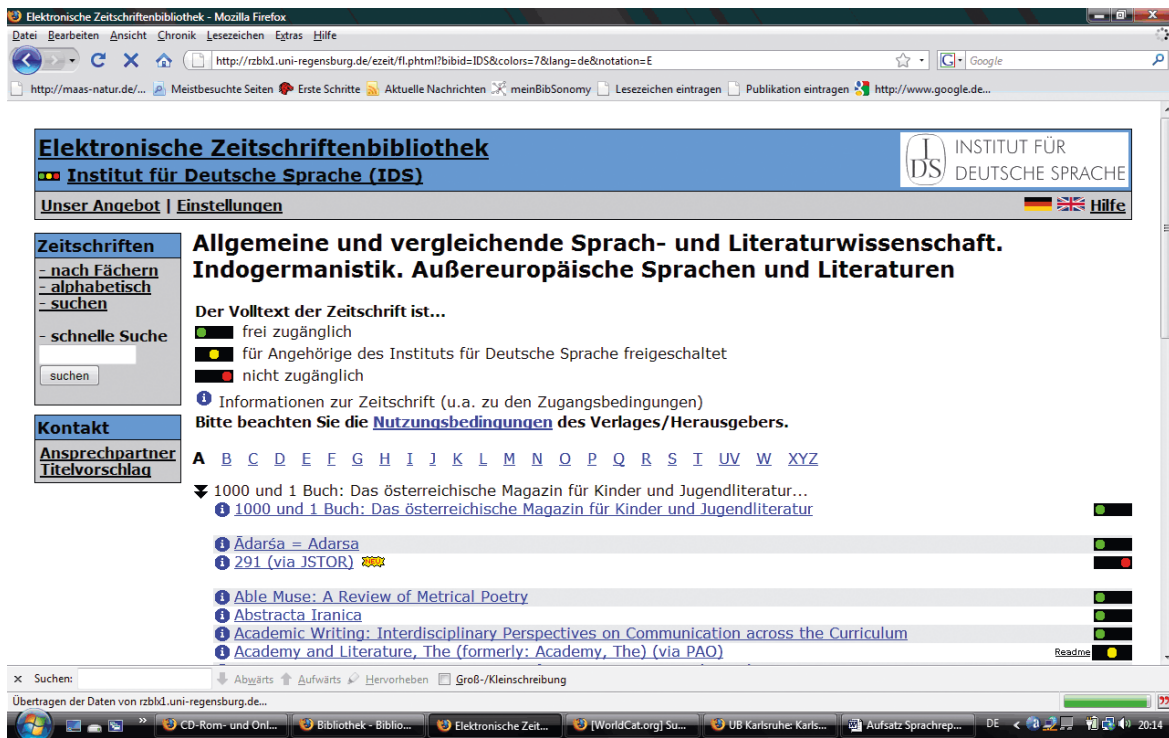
Elektronische Zeitschriftenbibliothek - Mozilla Firefox

Datei Bearbeiten Ansicht Chronik Lesezeichen Extras Hilfe

http://rzblx1.uni-regensburg.de/ezeit/fl.phtml?bibid=IDS&colors=7&lang=de&notation=E

Google

http://maas-natur.de/... Meistbesuchte Seiten Erste Schritte Aktuelle Nachrichten meinBibSonomy Lesezeichen eintragen Publikation eintragen http://www.google.de...

Elektronische Zeitschriftenbibliothek
Institut für Deutsche Sprache (IDS)

IDS INSTITUT FÜR DEUTSCHE SPRACHE

Unser Angebot | Einstellungen

Hilfe

Zeitschriften
- nach Fächern
- alphabetisch
- suchen

- schnelle Suche
suchen

Kontakt
Ansprechpartner
Titelvorschlag

Allgemeine und vergleichende Sprach- und Literaturwissenschaft. Indogermanistik. Außereuropäische Sprachen und Literaturen

Der Volltext der Zeitschrift ist...
frei zugänglich
für Angehörige des Instituts für Deutsche Sprache freigeschaltet
nicht zugänglich
Informationen zur Zeitschrift (u.a. zu den Zugangsbedingungen)
Bitte beachten Sie die Nutzungsbedingungen des Verlages/Herausgebers.

A B C D E F G H I J K L M N O P Q R S T UV W XYZ

1000 und 1 Buch: Das österreichische Magazin für Kinder und Jugendliteratur...
1000 und 1 Buch: Das österreichische Magazin für Kinder und Jugendliteratur

Ādarśa = Adarsa
291 (via JSTOR)

Able Muse: A Review of Metrical Poetry
Abstracta Iranica
Academic Writing: Interdisciplinary Perspectives on Communication across the Curriculum
Academy and Literature, The (formerly: Academy, The) (via PAO)
Readme

Suchen: Abwärts Aufwärts Hervorheben Groß-/Kleinschreibung

Übertragen der Daten von rzblx1.uni-regensburg.de...

CD-Rom- und Onl... Bibliothek - Biblio... Elektronische Zeit... [WorldCat.org] Su... UB Karlsruhe: Karls... Aufsatz Sprachrep... DE 20:14